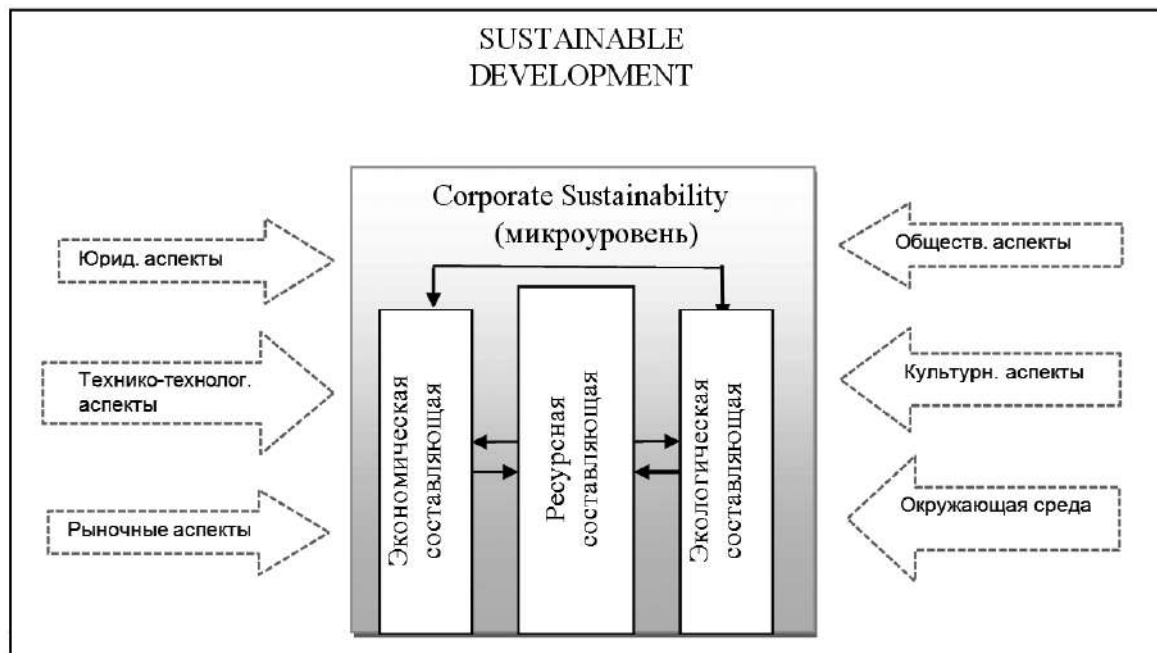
SUSTAINABLE DEVELOPMENT

Corporate Sustainability (микроуровень)

Юрид. аспекты

Технико-технолог. аспекты

Рыночные аспекты

Экономическая составляющая

Ресурсная составляющая

Экологическая составляющая

Обществ. аспекты

Культурн. аспекты

Окружающая среда